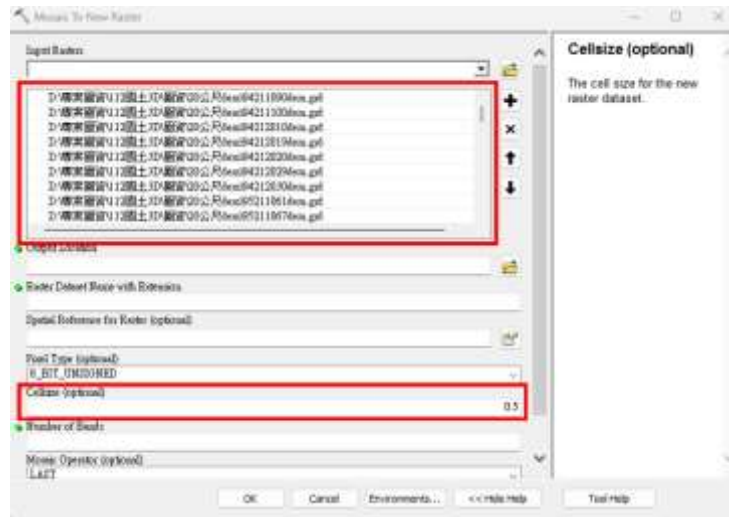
Mosaic To New Raster

Input Rasters

D:\專案圖資\112國土3D\圖資\20公尺\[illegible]
D:\專案圖資\112國土3D\圖資\20公尺\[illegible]
D:\專案圖資\112國土3D\圖資\20公尺\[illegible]
D:\專案圖資\112國土3D\圖資\20公尺\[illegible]
D:\專案圖資\112國土3D\圖資\20公尺\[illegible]
D:\專案圖資\112國土3D\圖資\20公尺\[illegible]
D:\專案圖資\112國土3D\圖資\20公尺\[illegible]
D:\專案圖資\112國土3D\圖資\20公尺\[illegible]
D:\專案圖資\112國土3D\圖資\20公尺\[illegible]

Output Location

Raster Dataset Name with Extension

Spatial Reference for Raster (optional)

Pixel Type (optional)
8_BIT_UNSIGNED

Cellsize (optional)
0.5

Number of Bands

Mosaic Operator (optional)
LAST

OK Cancel Environments... << Hide Help Tool Help

Cellsize (optional)

The cell size for the new raster dataset.